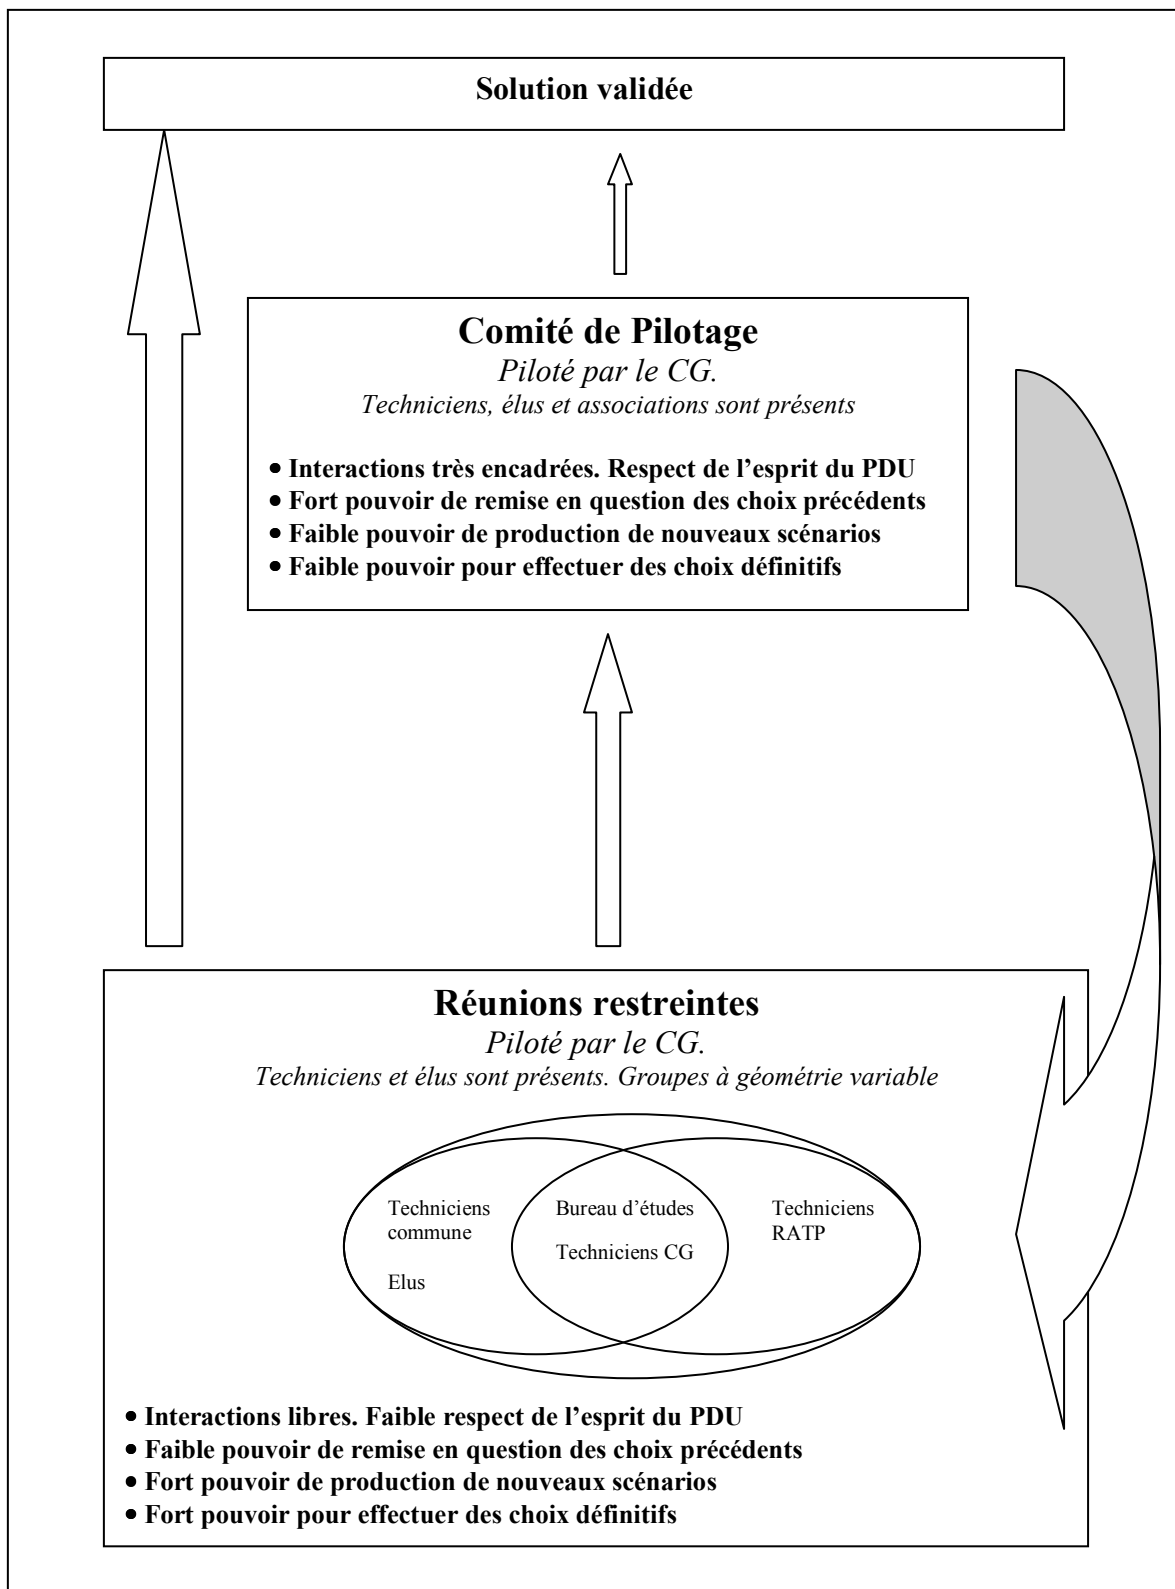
Solution validée

Comité de Pilotage
*Piloté par le CG.*
*Techniciens, élus et associations sont présents*

• Interactions très encadrées. Respect de l'esprit du PDU
• Fort pouvoir de remise en question des choix précédents
• Faible pouvoir de production de nouveaux scénarios
• Faible pouvoir pour effectuer des choix définitifs

Réunions restreintes
*Piloté par le CG.*
*Techniciens et élus sont présents. Groupes à géométrie variable*

Techniciens commune

Elus

Bureau d'études

Techniciens CG

Techniciens RATP

• Interactions libres. Faible respect de l'esprit du PDU
• Faible pouvoir de remise en question des choix précédents
• Fort pouvoir de production de nouveaux scénarios
• Fort pouvoir pour effectuer des choix définitifs